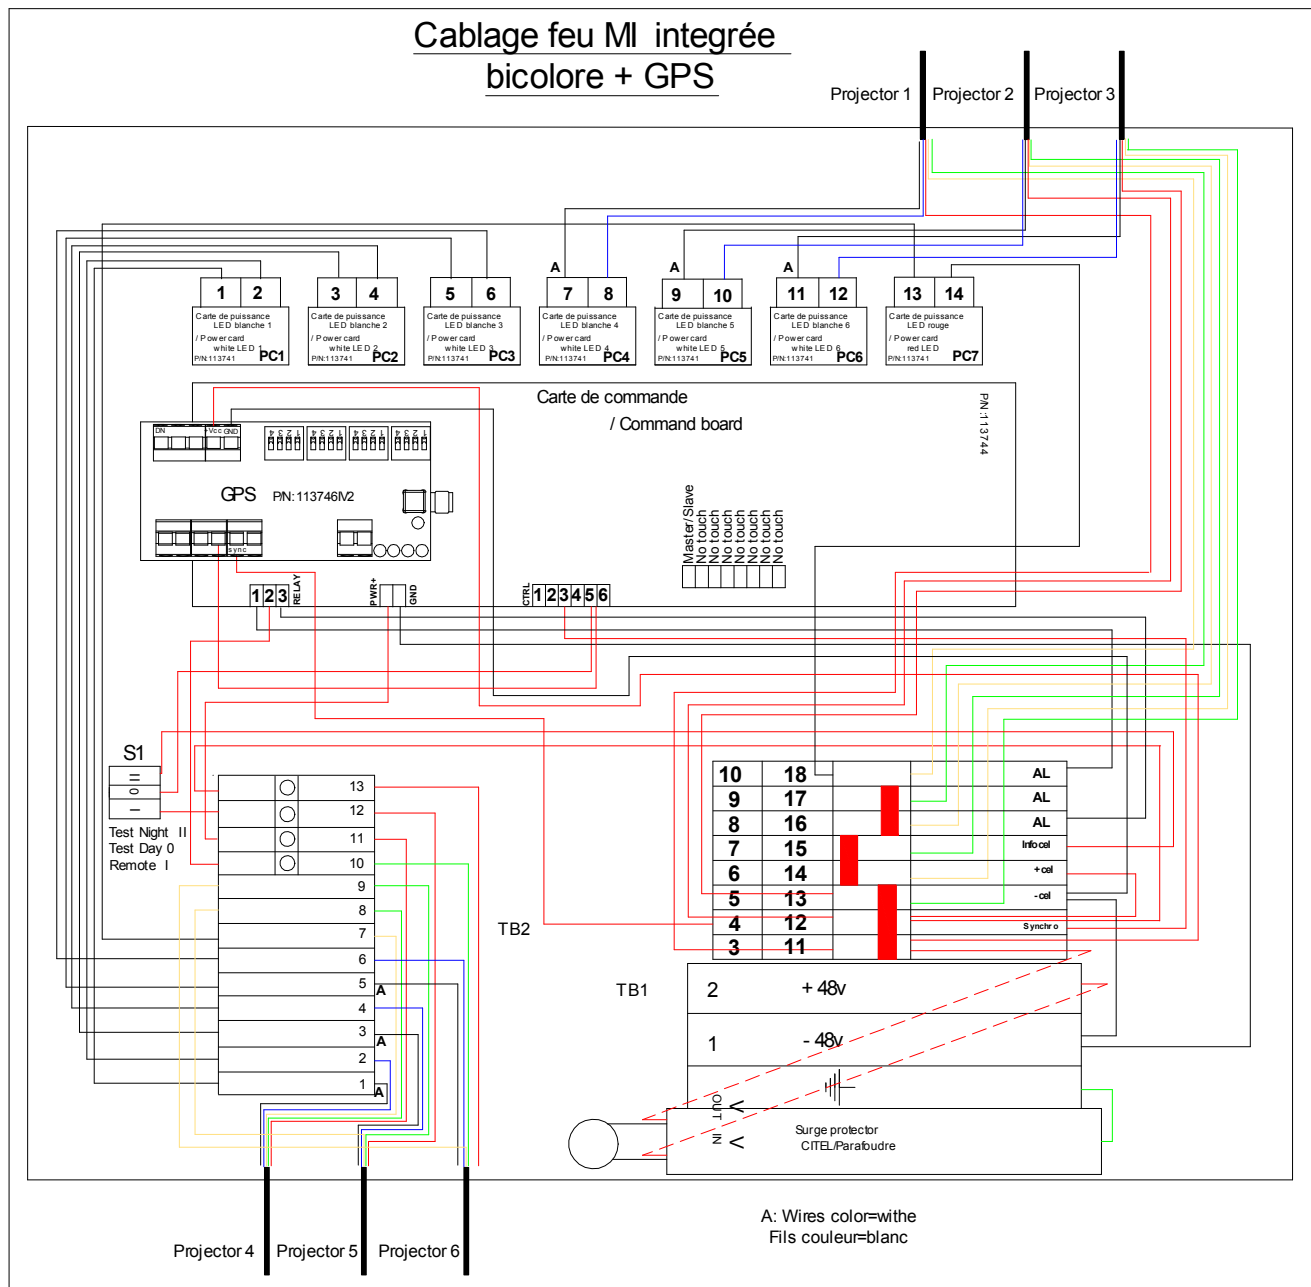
Cablage feu MI integrée
bicolore + GPS

Projector 1 Projector 2 Projector 3

1 2 Carte de puissance LED blanche 1 / Power card white LED 1 P/N:113741 PC1
3 4 Carte de puissance LED blanche 2 / Power card white LED 2 P/N:113741 PC2
5 6 Carte de puissance LED blanche 3 / Power card white LED 3 P/N:113741 PC3
A 7 8 Carte de puissance LED blanche 4 / Power card white LED 4 P/N:113741 PC4
A 9 10 Carte de puissance LED blanche 5 / Power card white LED 5 P/N:113741 PC5
A 11 12 Carte de puissance LED blanche 6 / Power card white LED 6 P/N:113741 PC6
13 14 Carte de puissance LED rouge / Power card red LED P/N:113741 PC7

Carte de commande
/ Command board
P/N:113744

DN +Vcc GND
GPS P/N:113746V2
sync

Master/Slave
No touch
No touch
No touch
No touch
No touch
No touch

1 2 3 RELAY PWR+ GND CTRL 1 2 3 4 5 6

S1
Test Night II
Test Day 0
Remote I

13
12
11
10
9
8
7
6
5 A
4
3 A
2
1 A

TB2

| 10 | 18 | | AL |
|---|---|---|---|
| 9 | 17 | | AL |
| 8 | 16 | | AL |
| 7 | 15 | | Info cel |
| 6 | 14 | | +cel |
| 5 | 13 | | -cel |
| 4 | 12 | | Synchro |
| 3 | 11 | | |

TB1
2 + 48v
1 - 48v

OUT
IN
Surge protector
CITEL/Parafoudre

A: Wires color=withe
Fils couleur=blanc

Projector 4 Projector 5 Projector 6